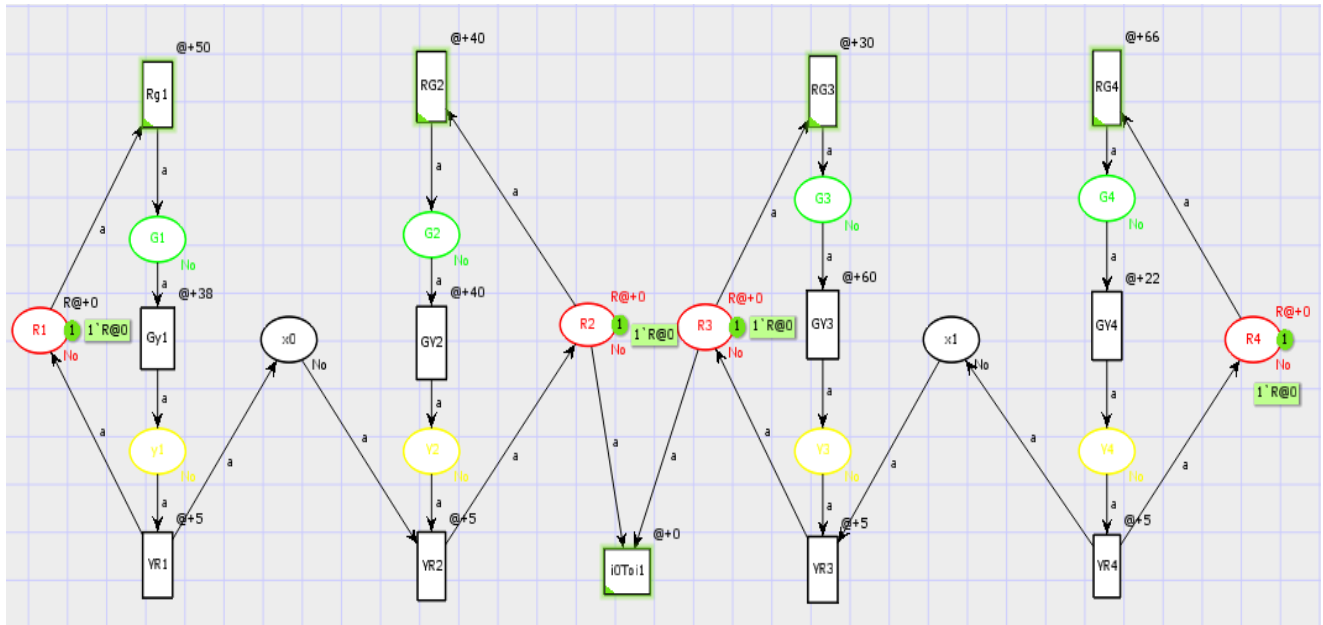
@+50
Rg1
a
G1
No
a
R@+0
R1
1
1`R@0
No
@+38
Gy1
a
y1
No
a
@+5
YR1
a
x0
No
a

@+40
RG2
a
G2
No
@+40
GY2
Y2
No
@+5
YR2
a
a
a

R@+0
R2
1
1`R@0
No
a
@+0
i0Toi1

R@+0
R3
1
1`R@0
No
a
a
a

@+30
RG3
G3
No
@+60
GY3
Y3
No
@+5
YR3
a
x1
No
a

@+66
RG4
G4
No
@+22
GY4
Y4
No
@+5
YR4
a
a
R@+0
R4
1
No
1`R@0
a